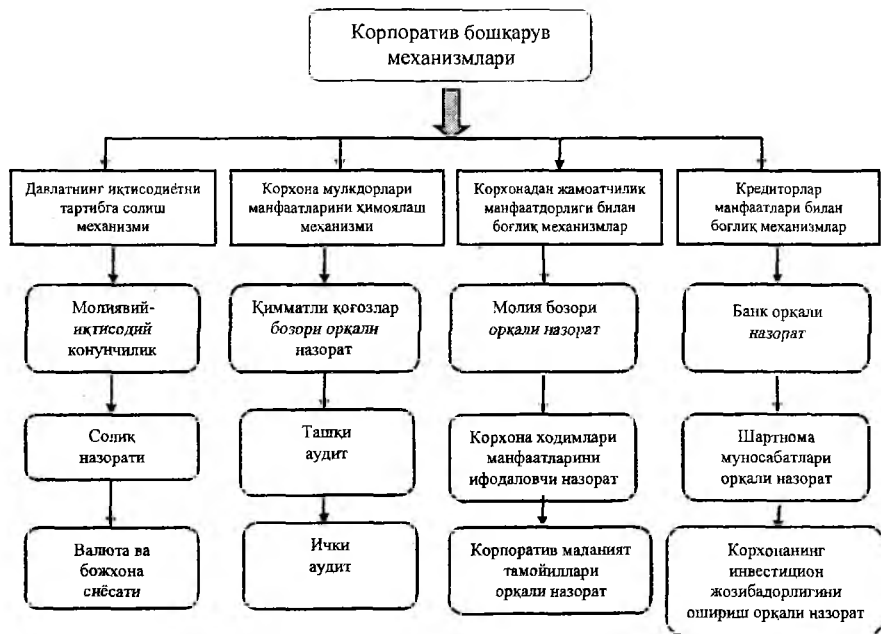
Корпоратив бошқарув механизмлари

Давлатнинг иқтисодиётни тартибга солиш механизми

Корхона мулкдорлари манфаатларини ҳимоялаш механизми

Корхонадан жамоатчилик манфаатдорлиги билан боғлиқ механизмлар

Кредиторлар манфаатлари билан боғлиқ механизмлар

Молиявий-иқтисодий конунчилик

Қимматли қоғозлар бозори орқали назорат

Молия бозори орқали назорат

Банк орқали назорат

Солиқ назорати

Ташқи аудит

Корхона ходимлари манфаатларини ифодаловчи назорат

Шартнома муносабатлари орқали назорат

Валюта ва божхона сиёсати

Ички аудит

Корпоратив маданият тамойиллари орқали назорат

Корхонанинг инвестицион жозибадорлигини ошириш орқали назорат